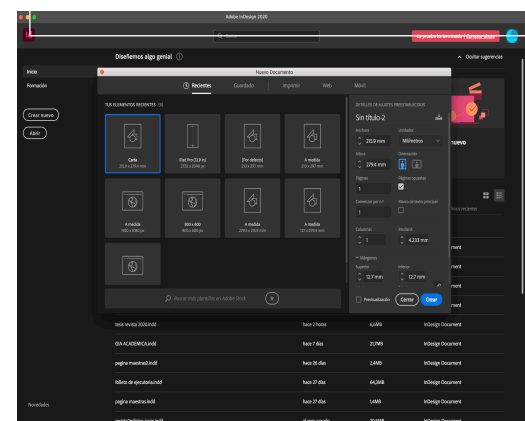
Adobe InDesign 2020

Buscar

La prueba ha terminado | Comprar ahora

Diseñemos algo genial

Ocultar sugerencias

Inicio

Formación

Crear nuevo

Abrir

Nuevo Documento

Recientes

Guardado

Imprimir

Web

Móvil

TUS ELEMENTOS RECIENTES (9)

Carta
215,9 x 279,4 mm

iPad Pro (12,9 in)
2732 x 2048 px

[Por defecto]
210 x 297 mm

A medida
210 x 297 mm

A medida
1920 x 1080 px

800 x 600
800 x 600 px

A medida
279,4 x 215,9 mm

A medida
127 x 279,4 mm

Buscar más plantillas en Adobe Stock

DETALLES DE AJUSTES PREESTABLECIDOS

Sin título-2

Anchura

215,9 mm

Unidades

Milímetros

Altura

279,4 mm

Orientación

Páginas

1

Páginas opuestas

Comenzar por n.º

1

Marco de texto principal

Columnas

1

Medianil

4,233 mm

Márgenes

Superior

12,7 mm

Inferior

12,7 mm

Previsualización

Cerrar

Crear

nuevo

Recientes

Document

Document

Document

Document

Document

tesis revista 2020.indd

hace 2 horas

6,4MB

InDesign Document

GIA ACADEMICA.indd

hace 7 días

21,1MB

InDesign Document

pagina maestra2.indd

hace 26 días

2,4MB

InDesign Document

folleto de ejecutoria.indd

hace 27 días

64,3MB

InDesign Document

pagina maestras.indd

hace 27 días

1,6MB

InDesign Document

Novedades